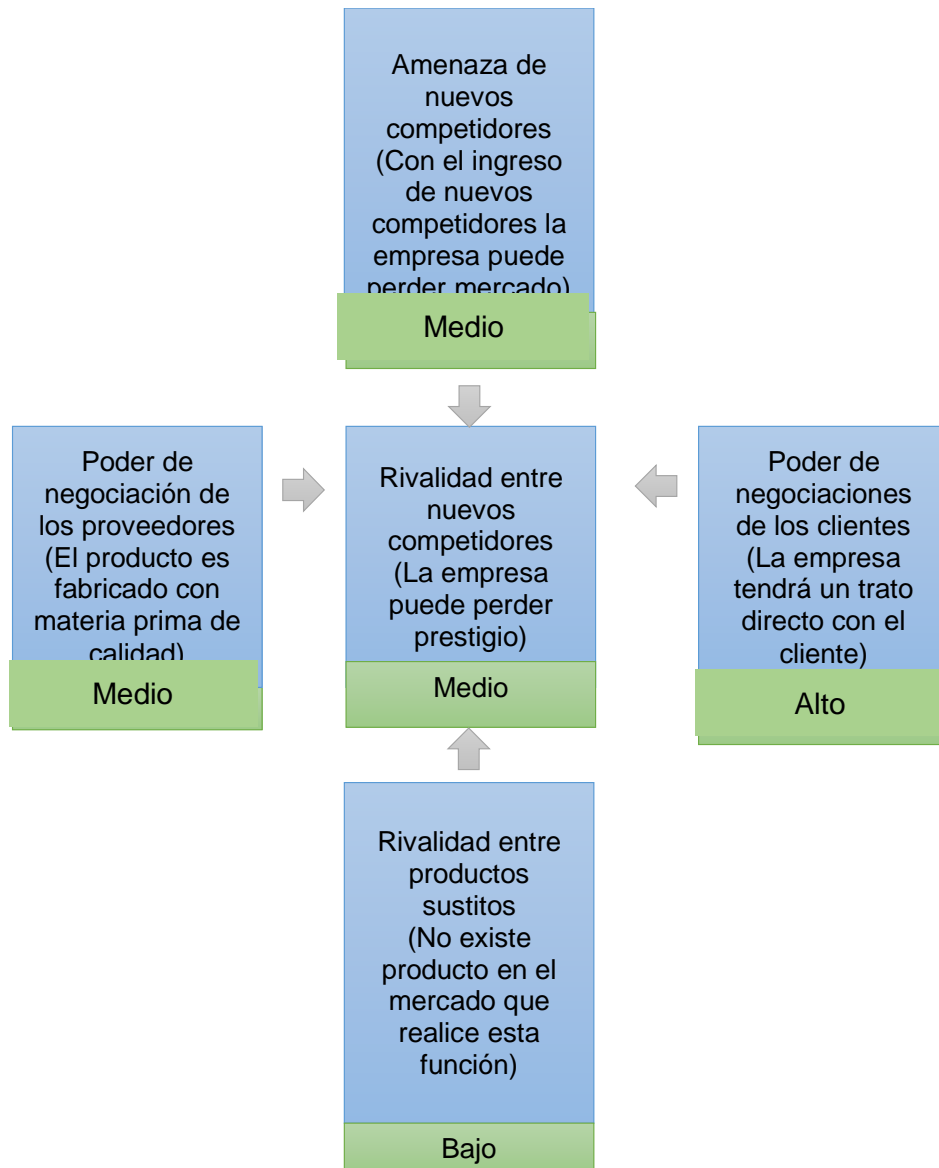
Amenaza de nuevos competidores (Con el ingreso de nuevos competidores la empresa puede perder mercado)

Medio

Poder de negociación de los proveedores (El producto es fabricado con materia prima de calidad)

Medio

Rivalidad entre nuevos competidores (La empresa puede perder prestigio)

Medio

Poder de negociaciones de los clientes (La empresa tendrá un trato directo con el cliente)

Alto

Rivalidad entre productos sustitos (No existe producto en el mercado que realice esta función)

Bajo